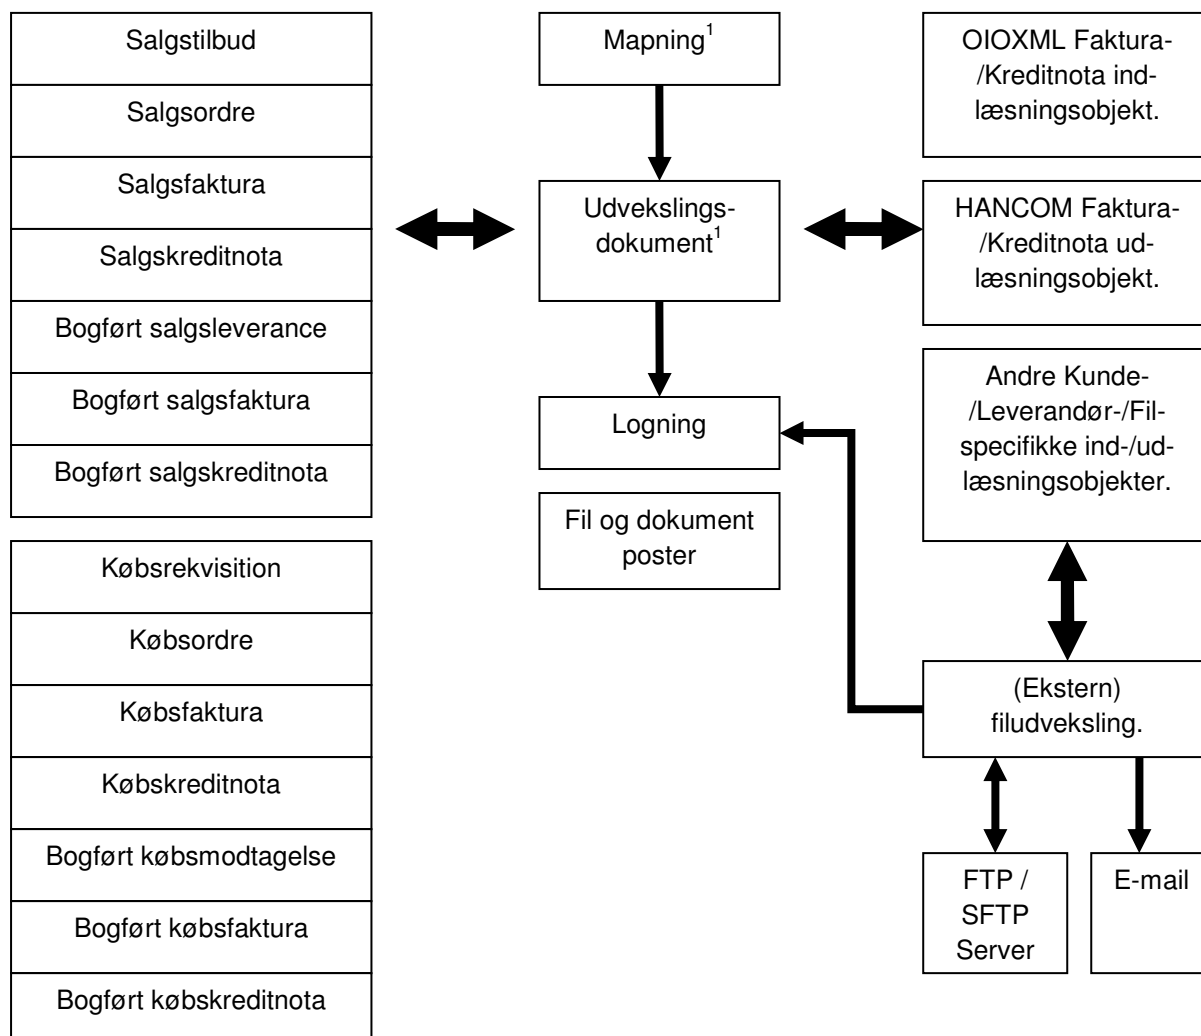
Salgstilbud

Salgsordre

Salgsfaktura

Salgskreditnota

Bogført salgsleverance

Bogført salgsfaktura

Bogført salgskreditnota

Købsrekvisition

Købsordre

Købsfaktura

Købskreditnota

Bogført købsmodtagelse

Bogført købsfaktura

Bogført købskreditnota

Mapning$^1$

Udvekslingsdokument$^1$

Logning

Fil og dokument poster

OIOXML Faktura-/Kreditnota indlæsningsobjekt.

HANCOM Faktura-/Kreditnota udlæsningsobjekt.

Andre Kunde-/Leverandør-/Filspecifikke ind-/udlæsningsobjekter.

(Ekstern) filudveksling.

FTP / SFTP Server

E-mail